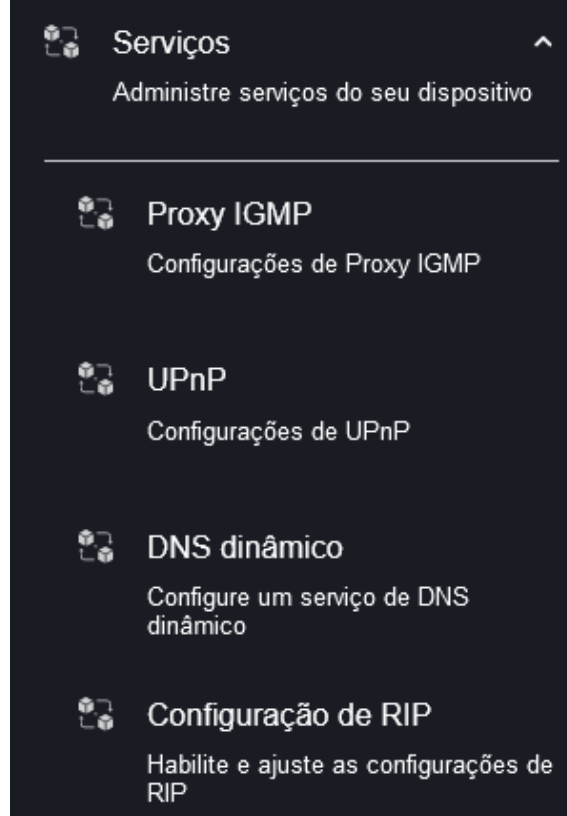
Serviços

Administre serviços do seu dispositivo

Proxy IGMP

Configurações de Proxy IGMP

UPnP

Configurações de UPnP

DNS dinâmico

Configure um serviço de DNS dinâmico

Configuração de RIP

Habilite e ajuste as configurações de RIP